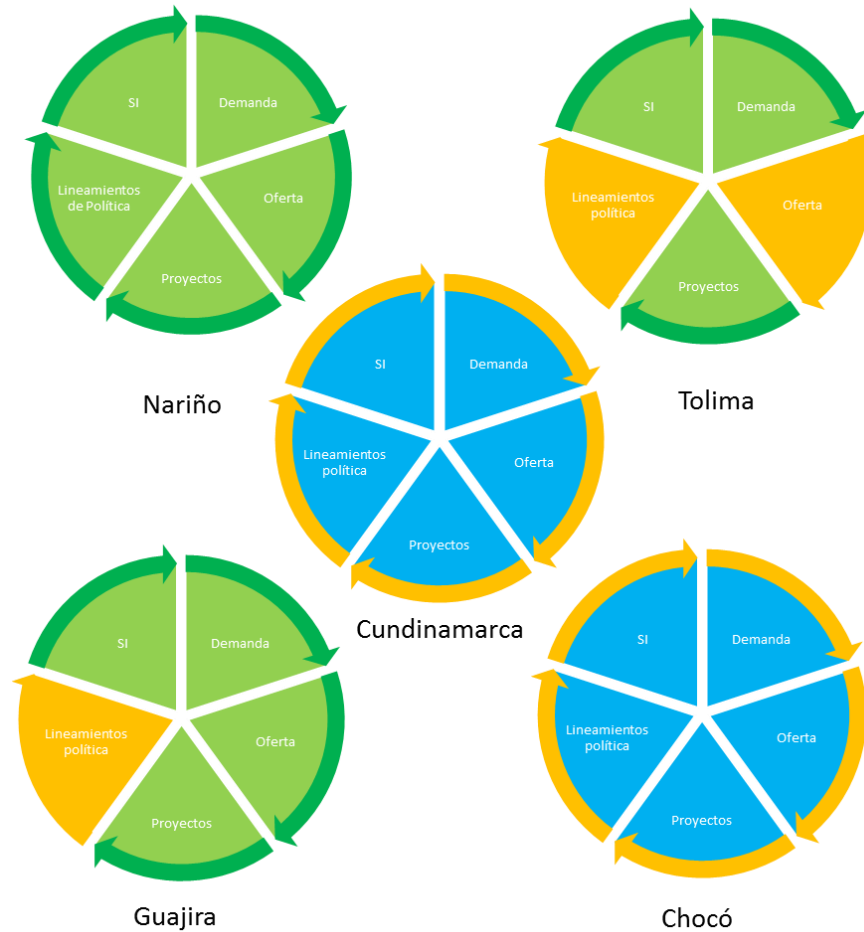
SI
Demanda
Oferta
Proyectos
Lineamientos de Política

Nariño

SI
Demanda
Oferta
Proyectos
Lineamientos política

Tolima

SI
Demanda
Oferta
Proyectos
Lineamientos política

Cundinamarca

SI
Demanda
Oferta
Proyectos
Lineamientos política

Guajira

SI
Demanda
Oferta
Proyectos
Lineamientos política

Chocó